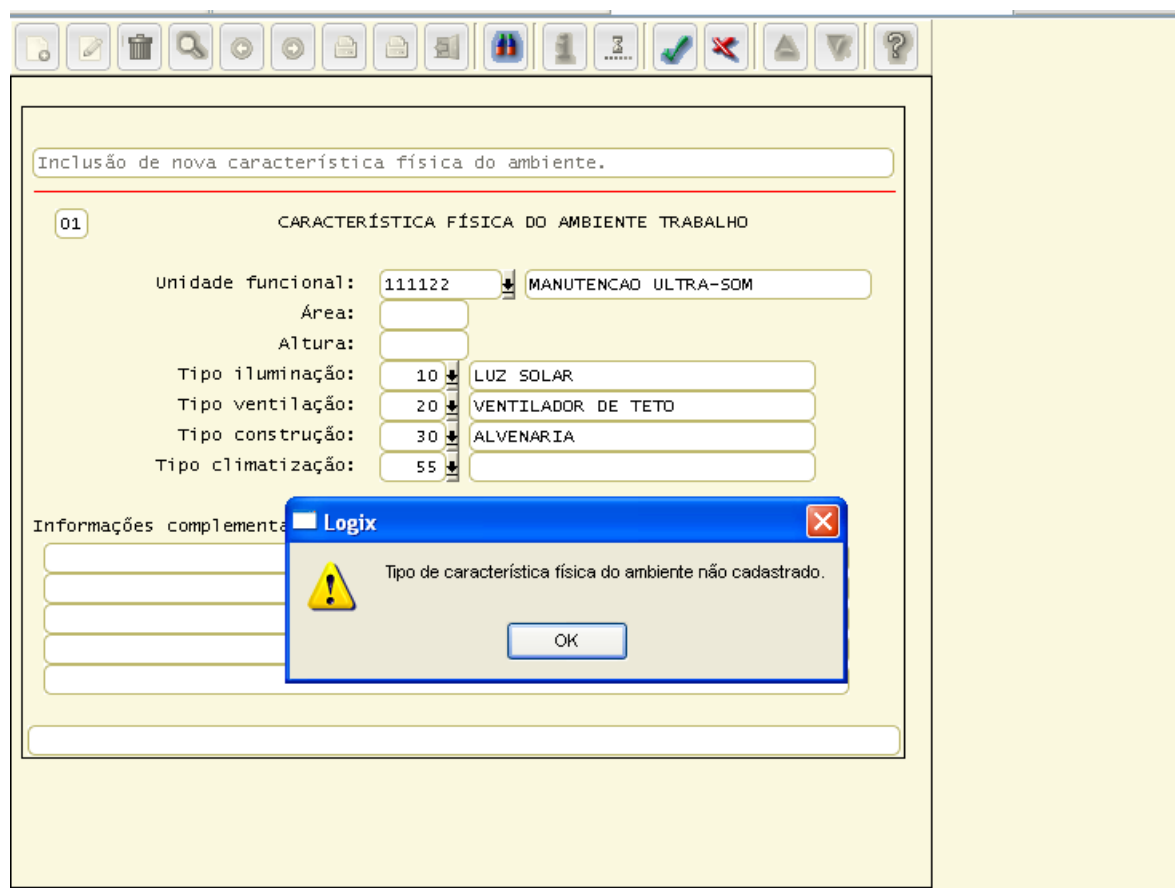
Inclusão de nova característica física do ambiente.

01

CARACTERÍSTICA FÍSICA DO AMBIENTE TRABALHO

Unidade funcional: 111122 MANUTENCAO ULTRA-SOM
Área:
Altura:
Tipo iluminação: 10 LUZ SOLAR
Tipo ventilação: 20 VENTILADOR DE TETO
Tipo construção: 30 ALVENARIA
Tipo climatização: 55

Informações complementa

Logix

Tipo de característica física do ambiente não cadastrado.

OK